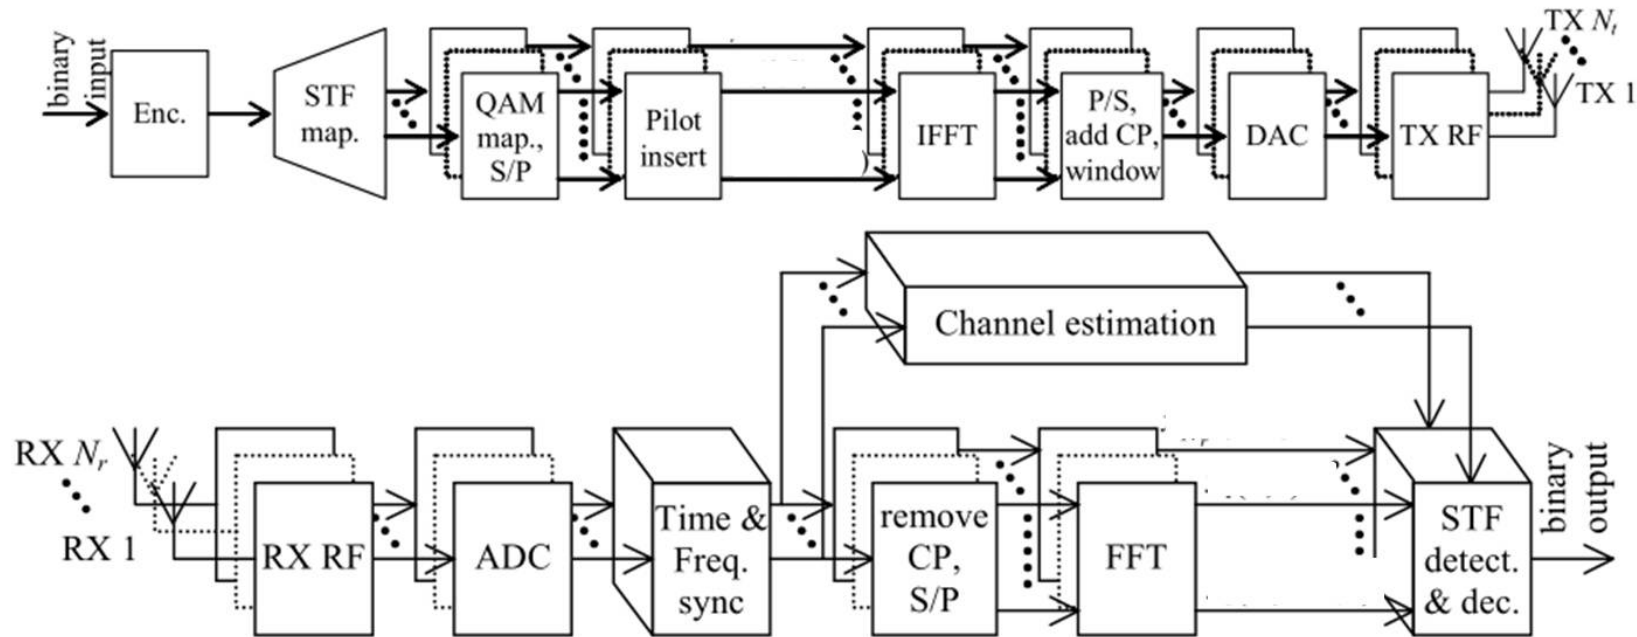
binary input

Enc.

STF map.

QAM map., S/P

Pilot insert

IFFT

P/S, add CP, window

DAC

TX RF

TX $N_t$

TX 1

Channel estimation

RX $N_r$

RX 1

RX RF

ADC

Time & Freq. sync

remove CP, S/P

FFT

STF detect. & dec.

binary output